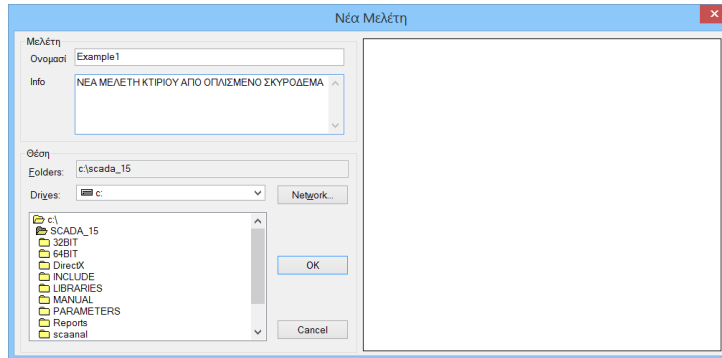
Νέα Μελέτη

Μελέτη
Ονομασί Example1
Info ΝΕΑ ΜΕΛΕΤΗ ΚΤΙΡΙΟΥ ΑΠΟ ΟΠΛΙΣΜΕΝΟ ΣΚΥΡΟΔΕΜΑ

Θέση
Folders: c:\scada_15
Drives: c:
Network...

c:\
SCADA_15
32BIT
64BIT
DirectX
INCLUDE
LIBRARIES
MANUAL
PARAMETERS
Reports
scaanal

OK
Cancel